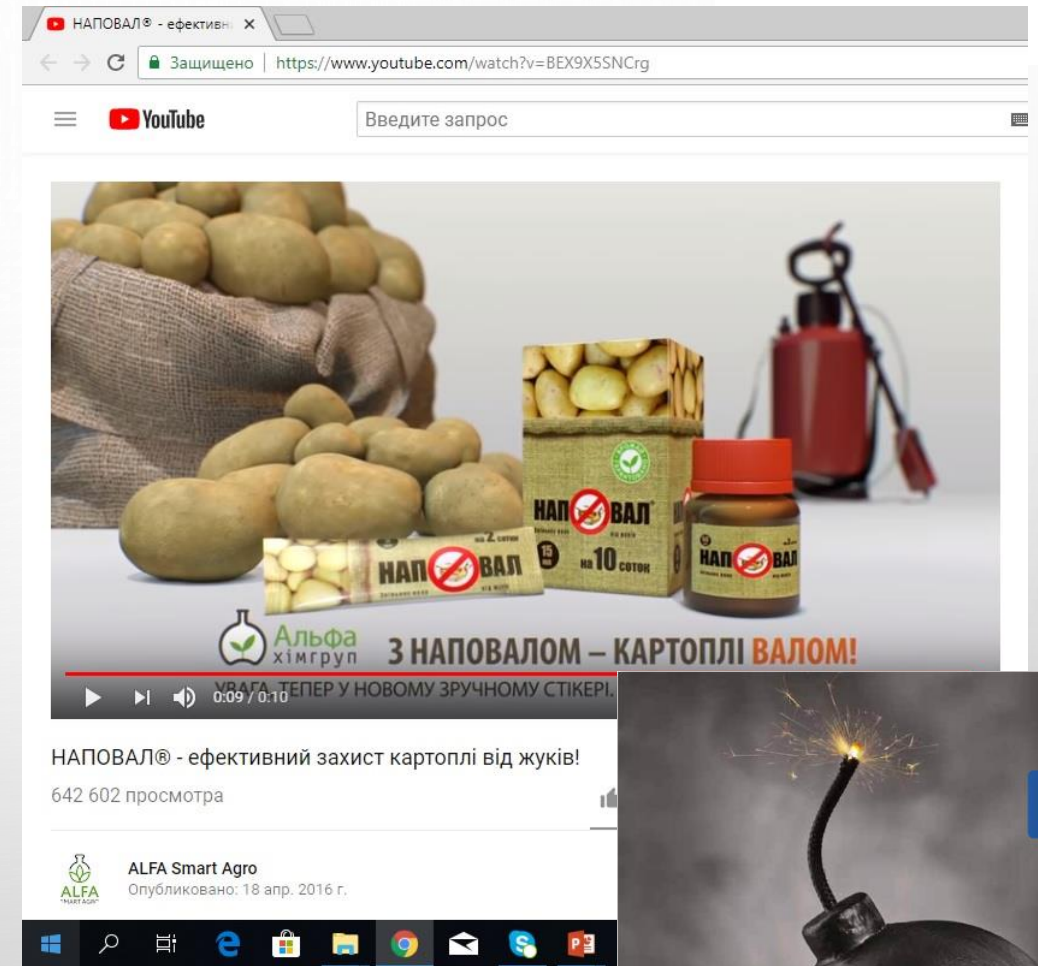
НАПОВАЛ® - ефективн ×

Защищено | https://www.youtube.com/watch?v=BEX9X5SNCrg

YouTube

Введите запрос

на 2 сотки

НАПОВАЛ

на 10 соток

НАПОВАЛ

НАПОВАЛ

Альфа хімгруп

З НАПОВАЛОМ – КАРТОПЛІ ВАЛОМ!

УВАГА, ТЕПЕР У НОВОМУ ЗРУЧНОМУ СТІКЕРІ.

0:09 / 0:10

НАПОВАЛ® - ефективний захист картоплі від жуків!

642 602 просмотра

ALFA Smart Agro

Опубликовано: 18 апр. 2016 г.

ALFA SMART AGRO